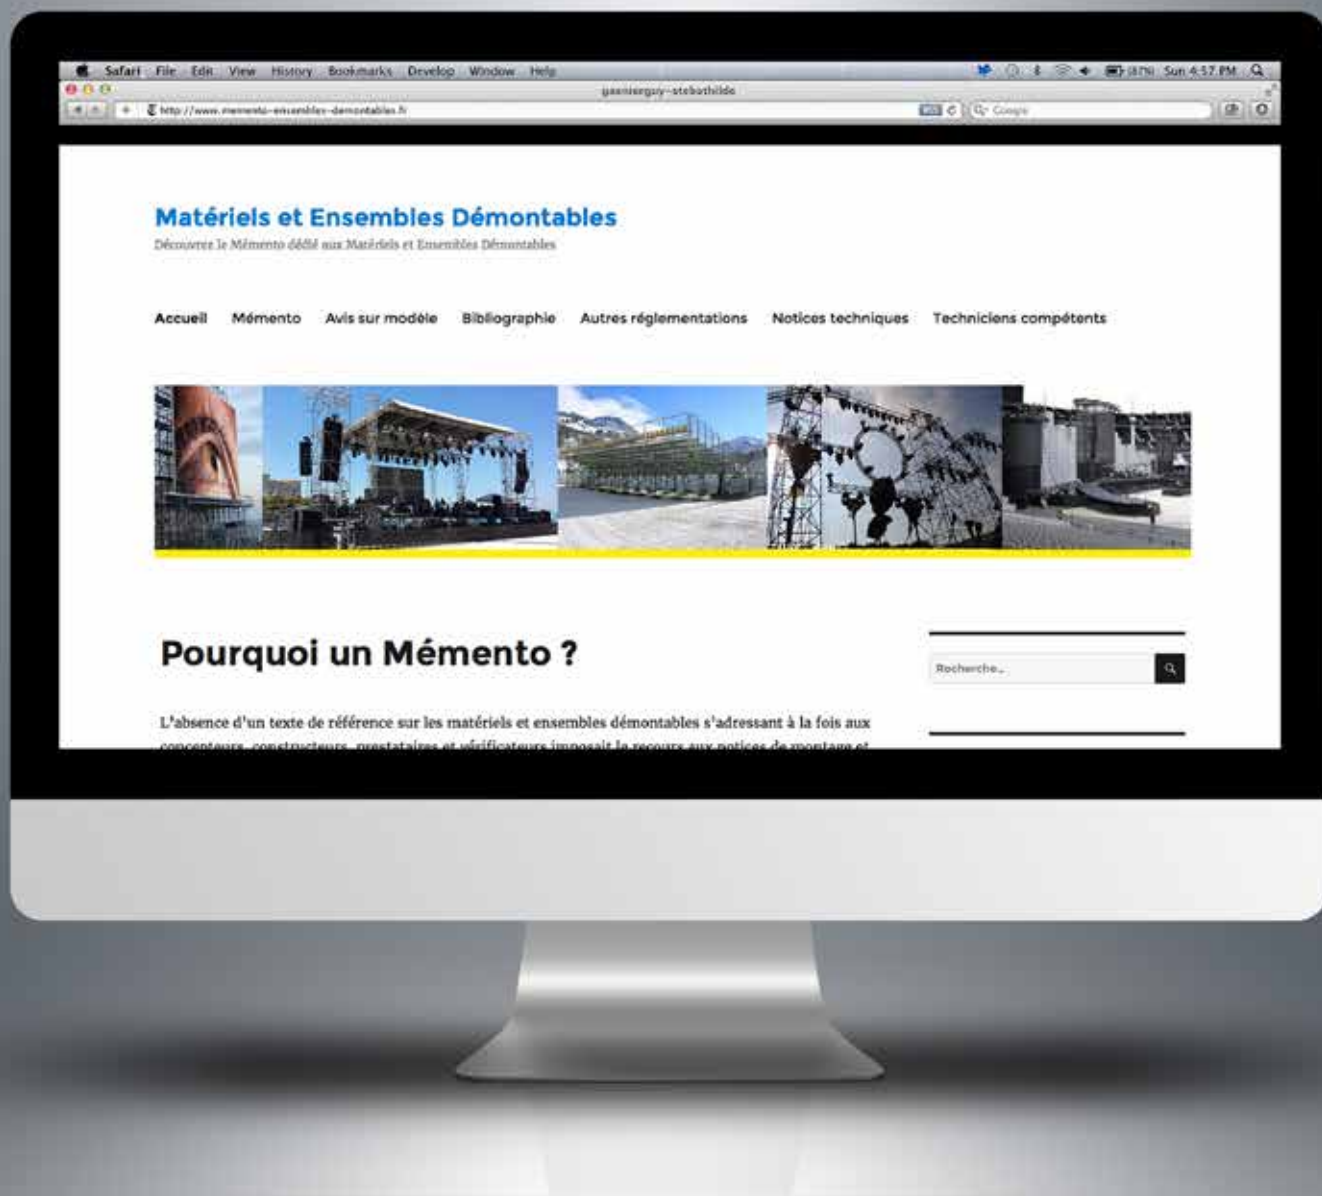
Safari File Edit View History Bookmarks Develop Window Help

(87%) Sun 4:57 PM

garnierguy-stebathilde

http://www.memento-ensembles-demontables.fr

Google

Matériels et Ensembles Démontables

Découvrez le Mémento dédié aux Matériels et Ensembles Démontables

Accueil Mémento Avis sur modèle Bibliographie Autres réglementations Notices techniques Techniciens compétents

Pourquoi un Mémento ?

Recherche...

L'absence d'un texte de référence sur les matériels et ensembles démontables s'adressant à la fois aux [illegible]